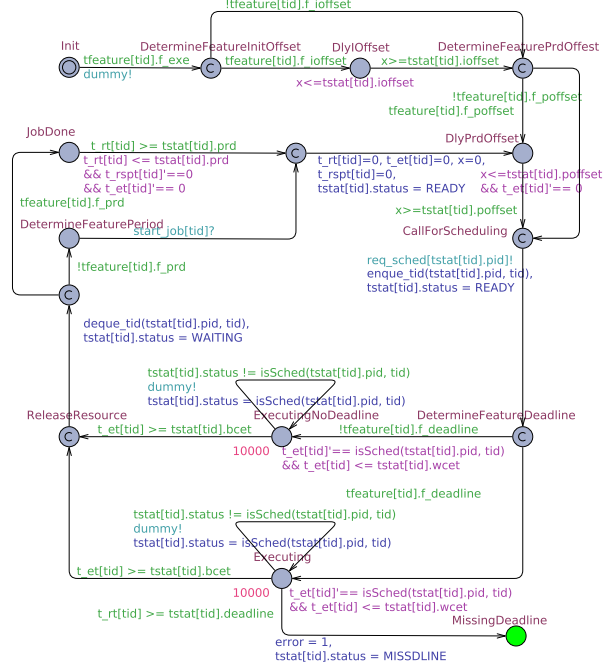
!tfeature[tid].f_ioffset

Init

DetermineFeatureInitOffset

DlyIOffset

DetermineFeaturePrdOffest

tfeature[tid].f_exe
dummy!

C

tfeature[tid].f_ioffset

x>=tstat[tid].ioffset

C

x<=tstat[tid].ioffset

!tfeature[tid].f_poffset
tfeature[tid].f_poffset

JobDone

t_rt[tid] >= tstat[tid].prd
t_rt[tid] <= tstat[tid].prd
&& t_rspt[tid]'==0
&& t_et[tid]'== 0
tfeature[tid].f_prd

C

DlyPrdOffset

t_rt[tid]=0, t_et[tid]=0, x=0,
t_rspt[tid]=0,
tstat[tid].status = READY

x<=tstat[tid].poffset
&& t_et[tid]'== 0

DetermineFeaturePeriod

start_job[tid]?

x>=tstat[tid].poffset

CallForScheduling

C

!tfeature[tid].f_prd

req_sched[tstat[tid].pid]!
enque_tid(tstat[tid].pid, tid),
tstat[tid].status = READY

C

deque_tid(tstat[tid].pid, tid),
tstat[tid].status = WAITING

tstat[tid].status != isSched(tstat[tid].pid, tid)
dummy!
tstat[tid].status = isSched(tstat[tid].pid, tid)

ReleaseResource

ExecutingNoDeadline

DetermineFeatureDeadline

C

t_et[tid] >= tstat[tid].bcet

!tfeature[tid].f_deadline

C

10000

t_et[tid]'== isSched(tstat[tid].pid, tid)
&& t_et[tid] <= tstat[tid].wcet

tfeature[tid].f_deadline

tstat[tid].status != isSched(tstat[tid].pid, tid)
dummy!
tstat[tid].status = isSched(tstat[tid].pid, tid)

Executing

t_et[tid] >= tstat[tid].bcet

10000

t_et[tid]'== isSched(tstat[tid].pid, tid)
&& t_et[tid] <= tstat[tid].wcet

t_rt[tid] >= tstat[tid].deadline

MissingDeadline

error = 1,
tstat[tid].status = MISSDLINE